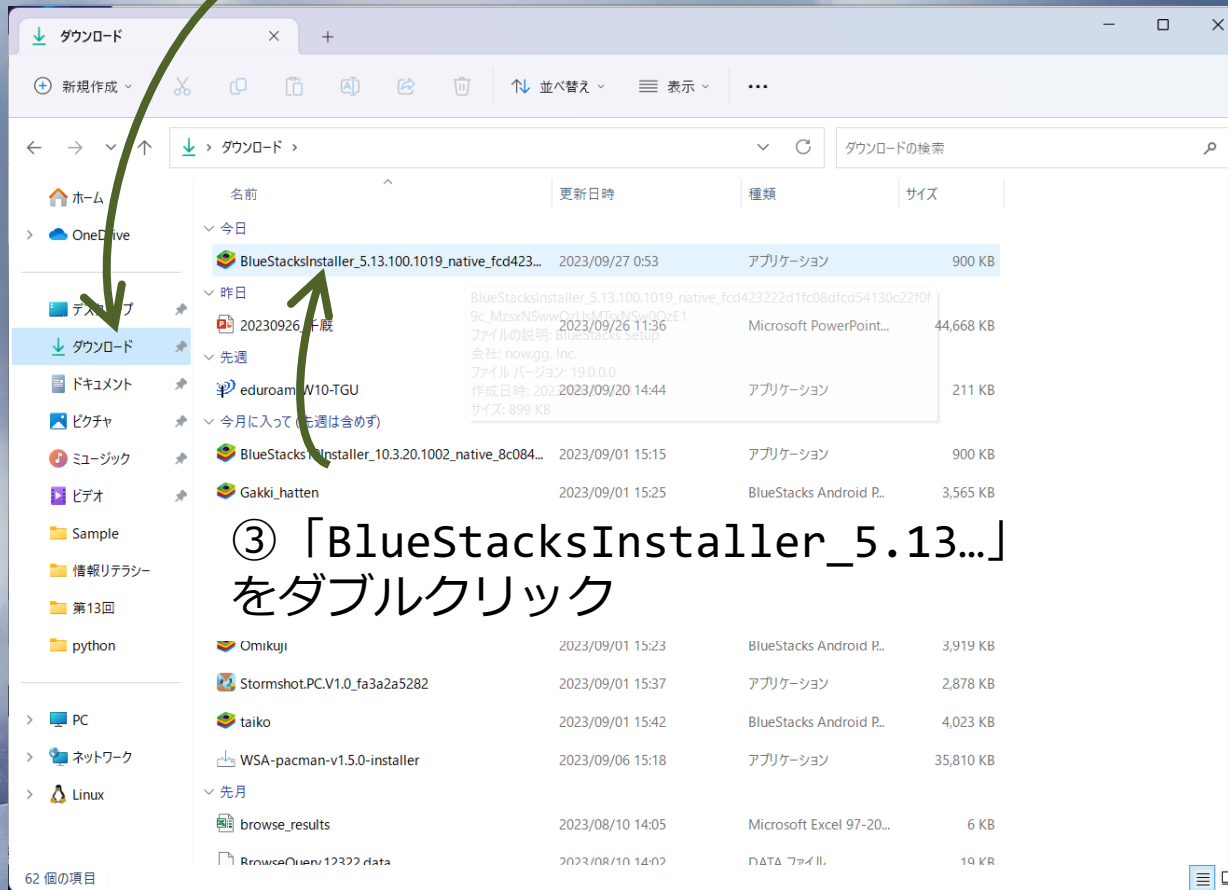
ダウンロード

新規作成 並べ替え 表示 ...

ダウンロード >

ダウンロードの検索

ホーム
OneDrive
デスクトップ
ダウンロード
ドキュメント
ピクチャ
ミュージック
ビデオ
Sample
情報リテラシー
第13回
python
PC
ネットワーク
Linux

| 名前 | 更新日時 | 種類 | サイズ |
|---|---|---|---|
| 今日 | | | |
| BlueStacksInstaller_5.13.100.1019_native_fcd423... | 2023/09/27 0:53 | アプリケーション | 900 KB |
| 昨日 | | | |
| 20230926_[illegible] | 2023/09/26 11:36 | Microsoft PowerPoint... | 44,668 KB |
| 先週 | | | |
| eduroam_W10-TGU | 2023/09/20 14:44 | アプリケーション | 211 KB |
| 今月に入って (先週は含めず) | | | |
| BlueStacks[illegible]Installer_10.3.20.1002_native_8c084... | 2023/09/01 15:15 | アプリケーション | 900 KB |
| Gakki_hatten | 2023/09/01 15:25 | BlueStacks Android P... | 3,565 KB |
| Omikuji | 2023/09/01 15:23 | BlueStacks Android P... | 3,919 KB |
| Stormshot.PC.V1.0_fa3a2a5282 | 2023/09/01 15:37 | アプリケーション | 2,878 KB |
| taiko | 2023/09/01 15:42 | BlueStacks Android P... | 4,023 KB |
| WSA-pacman-v1.5.0-installer | 2023/09/06 15:18 | アプリケーション | 35,810 KB |
| 先月 | | | |
| browse_results | 2023/08/10 14:05 | Microsoft Excel 97-20... | 6 KB |
| BrowseQuery.12322.data | 2023/08/10 14:02 | DATA ファイル | 19 KB |

BlueStacksInstaller_5.13.100.1019_native_fcd423222d1fc08dfcd54130c22f0f9c_MzsxNSwwOzUsMTsxNSw0OzE1
ファイルの説明: BlueStacks Setup
会社: now.gg, Inc.
ファイル バージョン: 19.0.0.0
作成日時: 2023/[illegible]
サイズ: 899 KB

③「BlueStacksInstaller_5.13…」をダブルクリック

62 個の項目